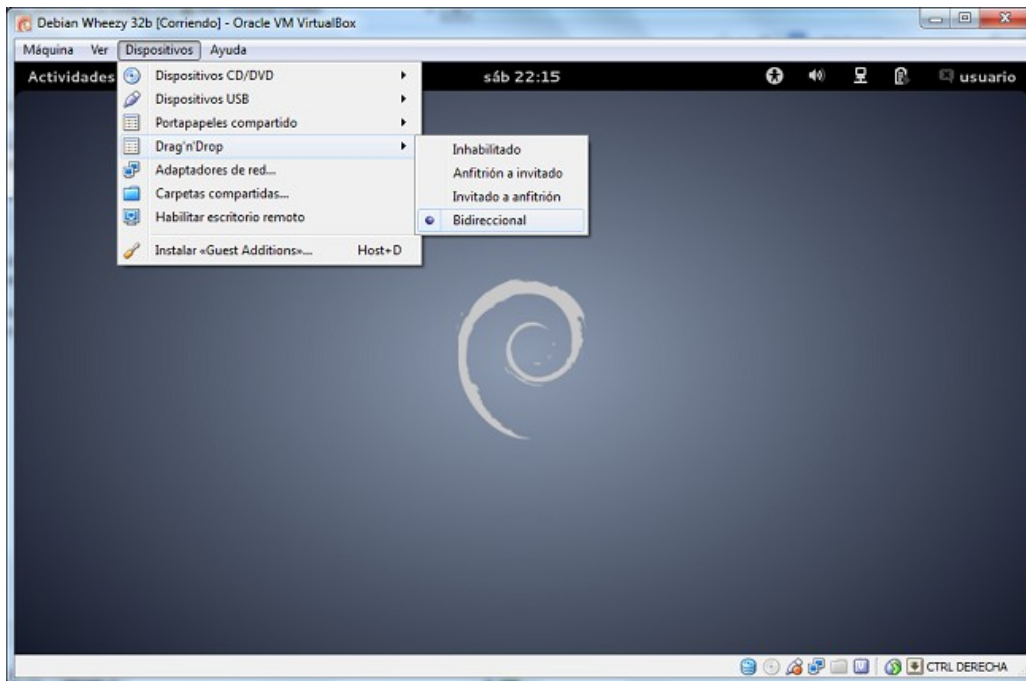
Debian Wheezy 32b [Corriendo] - Oracle VM VirtualBox

Máquina Ver Dispositivos Ayuda

Actividades

Dispositivos CD/DVD
Dispositivos USB
Portapapeles compartido
Drag'n'Drop
Adaptadores de red...
Carpetas compartidas...
Habilitar escritorio remoto
Instalar «Guest Additions»... Host+D

Inhabilitado
Anfitrión a invitado
Invitado a anfitrión
Bidireccional

sáb 22:15

usuario

CTRL DERECHA